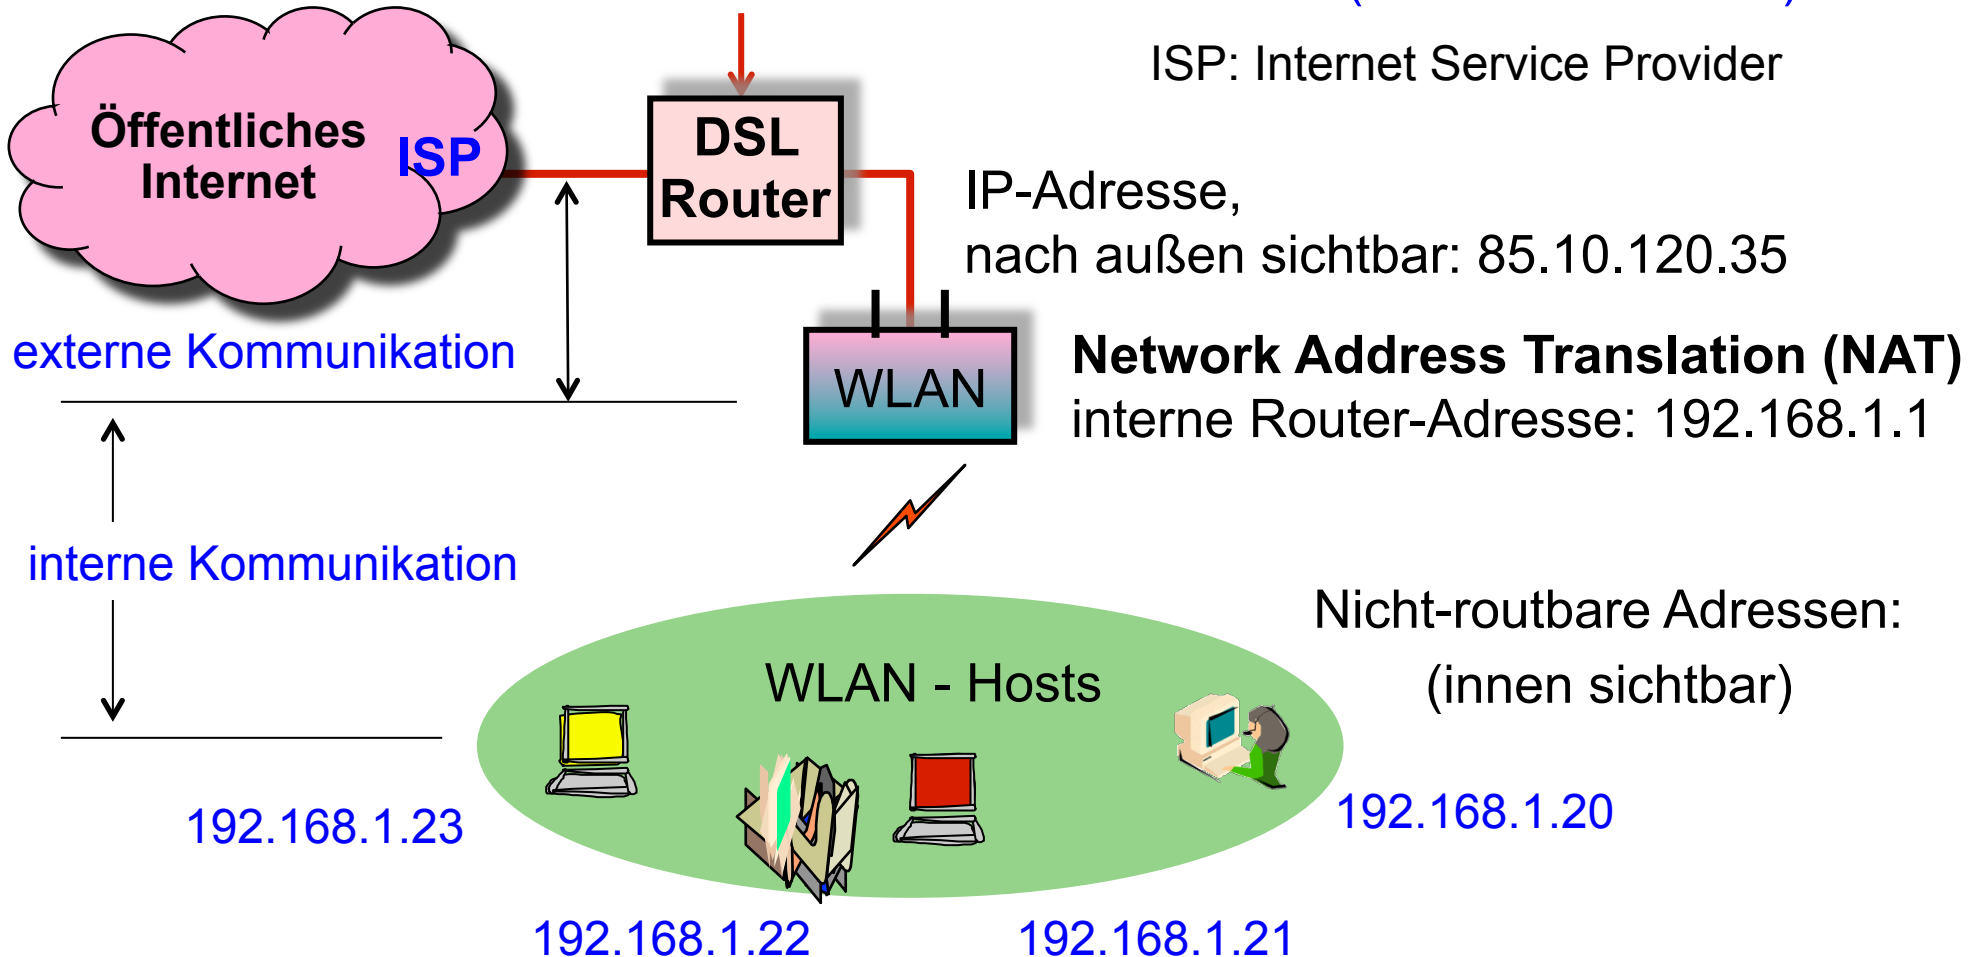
ISP: Internet Service Provider

Öffentliches Internet

ISP

DSL Router

IP-Adresse,
nach außen sichtbar: 85.10.120.35

WLAN

**Network Address Translation (NAT)**
interne Router-Adresse: 192.168.1.1

externe Kommunikation

interne Kommunikation

Nicht-routbare Adressen:
(innen sichtbar)

WLAN - Hosts

192.168.1.23

192.168.1.20

192.168.1.22

192.168.1.21